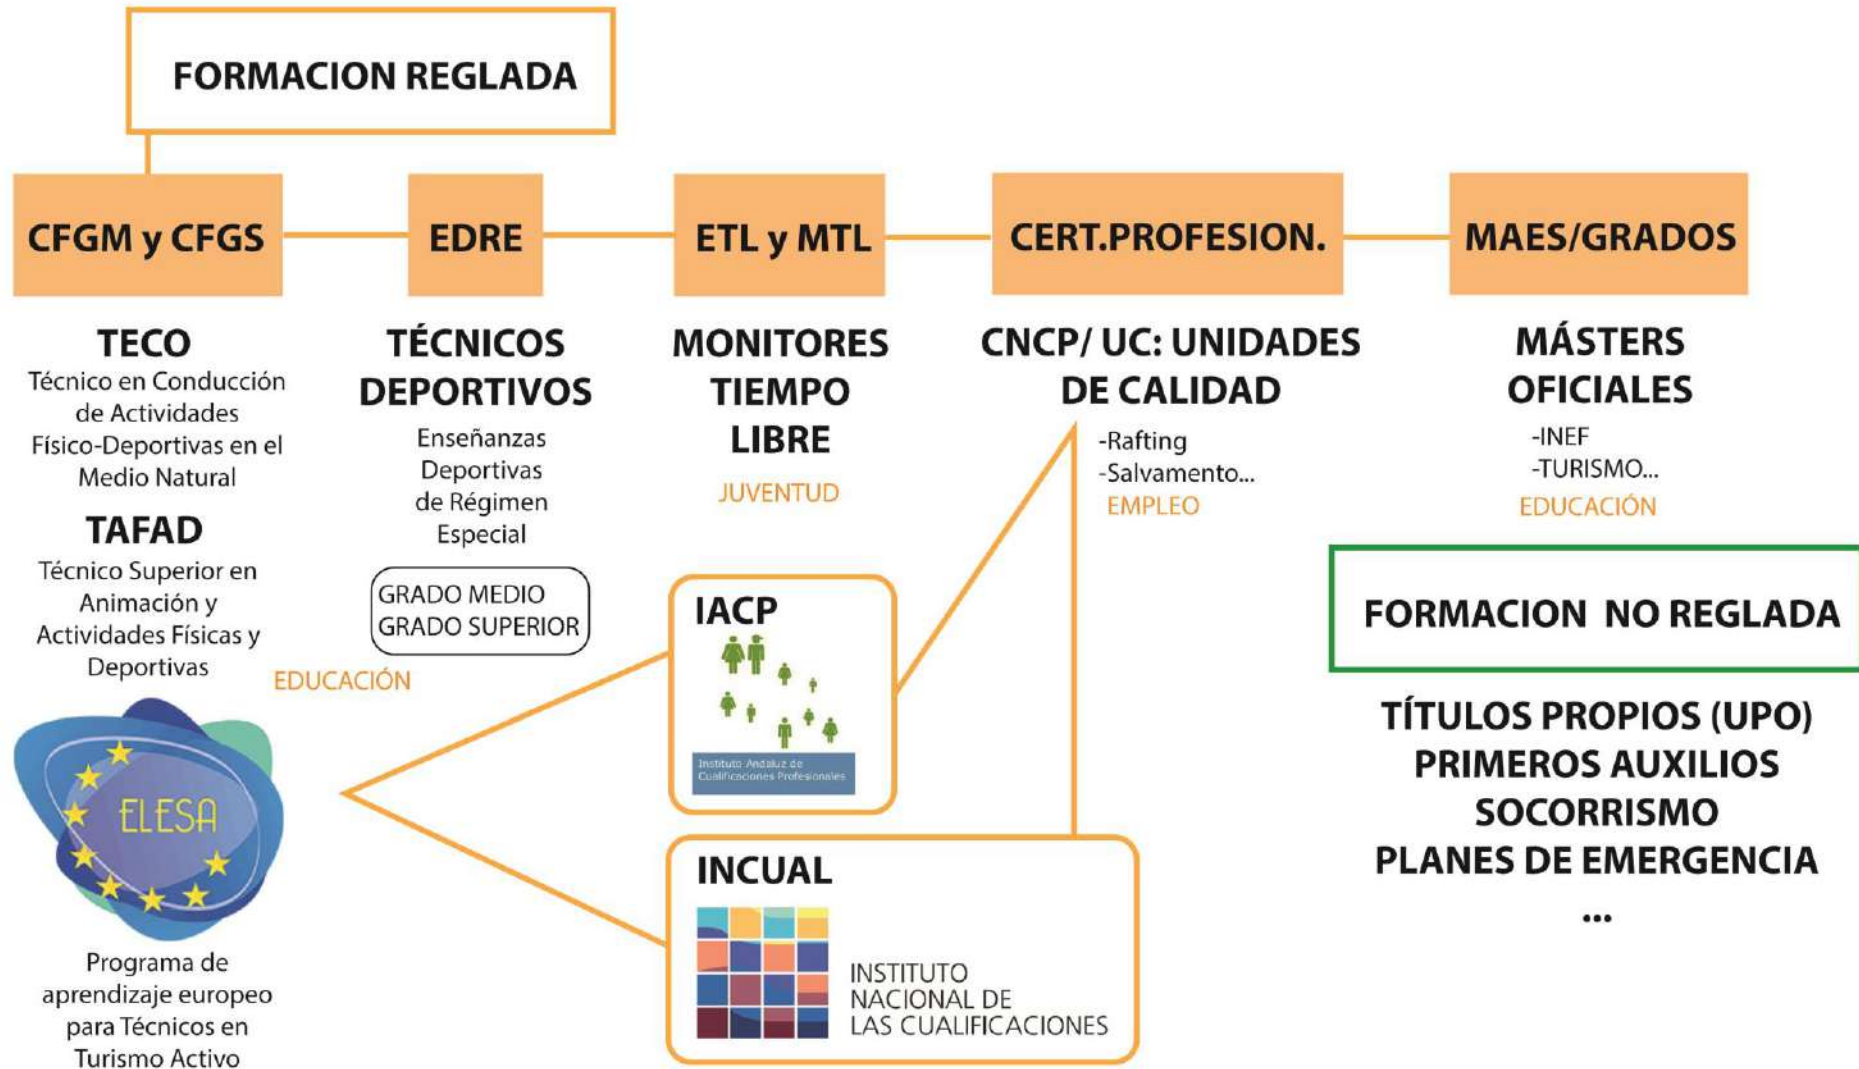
FORMACION REGLADA

CFGM y CFGS

EDRE

ETL y MTL

CERT.PROFESION.

MAES/GRADOS

TECO
Técnico en Conducción de Actividades Físico-Deportivas en el Medio Natural

TAFAD
Técnico Superior en Animación y Actividades Físicas y Deportivas

EDUCACIÓN

ELESA

Programa de aprendizaje europeo para Técnicos en Turismo Activo

TÉCNICOS DEPORTIVOS
Enseñanzas Deportivas de Régimen Especial

GRADO MEDIO
GRADO SUPERIOR

MONITORES TIEMPO LIBRE
JUVENTUD

IACP
Instituto Andaluz de Cualificaciones Profesionales

INCUAL
INSTITUTO NACIONAL DE LAS CUALIFICACIONES

CNCP/ UC: UNIDADES DE CALIDAD
-Rafting
-Salvamento...
EMPLEO

MÁSTERS OFICIALES
-INEF
-TURISMO...
EDUCACIÓN

FORMACION NO REGLADA

TÍTULOS PROPIOS (UPO)
PRIMEROS AUXILIOS
SOCORRISMO
PLANES DE EMERGENCIA
...